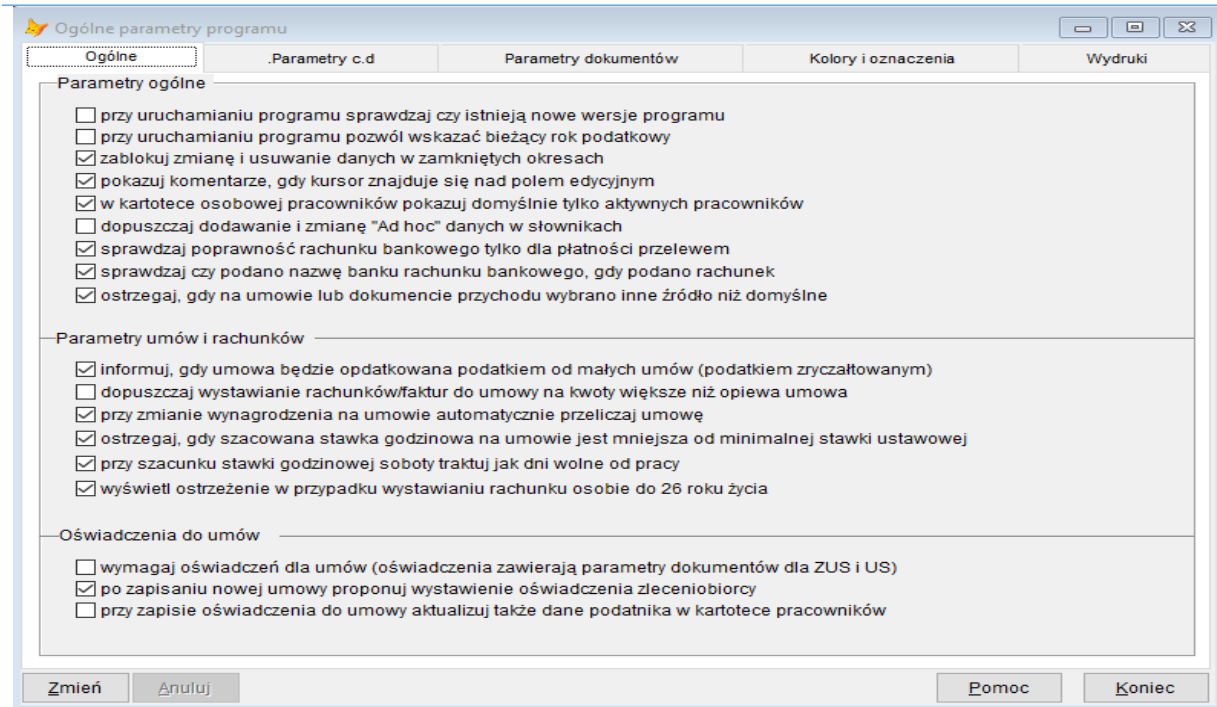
Ogólne parametry programu

Ogólne | .Parametry c.d | Parametry dokumentów | Kolory i oznaczenia | Wydruki

Parametry ogólne

przy uruchamianiu programu sprawdzaj czy istnieją nowe wersje programu
przy uruchamianiu programu pozwól wskazać bieżący rok podatkowy
zablokuj zmianę i usuwanie danych w zamkniętych okresach
pokazuj komentarze, gdy kursor znajduje się nad polem edycyjnym
w kartotece osobowej pracowników pokazuj domyślnie tylko aktywnych pracowników
dopuszczaj dodawanie i zmianę "Ad hoc" danych w słownikach
sprawdzaj poprawność rachunku bankowego tylko dla płatności przelewem
sprawdzaj czy podano nazwę banku rachunku bankowego, gdy podano rachunek
ostrzegaj, gdy na umowie lub dokumencie przychodu wybrano inne źródło niż domyślne

Parametry umów i rachunków

informuj, gdy umowa będzie opdatkowana podatkiem od małych umów (podatkiem zryczałtowanym)
dopuszczaj wystawianie rachunków/faktur do umowy na kwoty większe niż opiewa umowa
przy zmianie wynagrodzenia na umowie automatycznie przeliczaj umowę
ostrzegaj, gdy szacowana stawka godzinowa na umowie jest mniejsza od minimalnej stawki ustawowej
przy szacunku stawki godzinowej soboty traktuj jak dni wolne od pracy
wyświetl ostrzeżenie w przypadku wystawianiu rachunku osobie do 26 roku życia

Oświadczenia do umów

wymagaj oświadczeń dla umów (oświadczenia zawierają parametry dokumentów dla ZUS i US)
po zapisaniu nowej umowy proponuj wystawienie oświadczenia zleceniobiorcy
przy zapisie oświadczenia do umowy aktualizuj także dane podatnika w kartotece pracowników

Zmień | Anuluj | Pomoc | Koniec